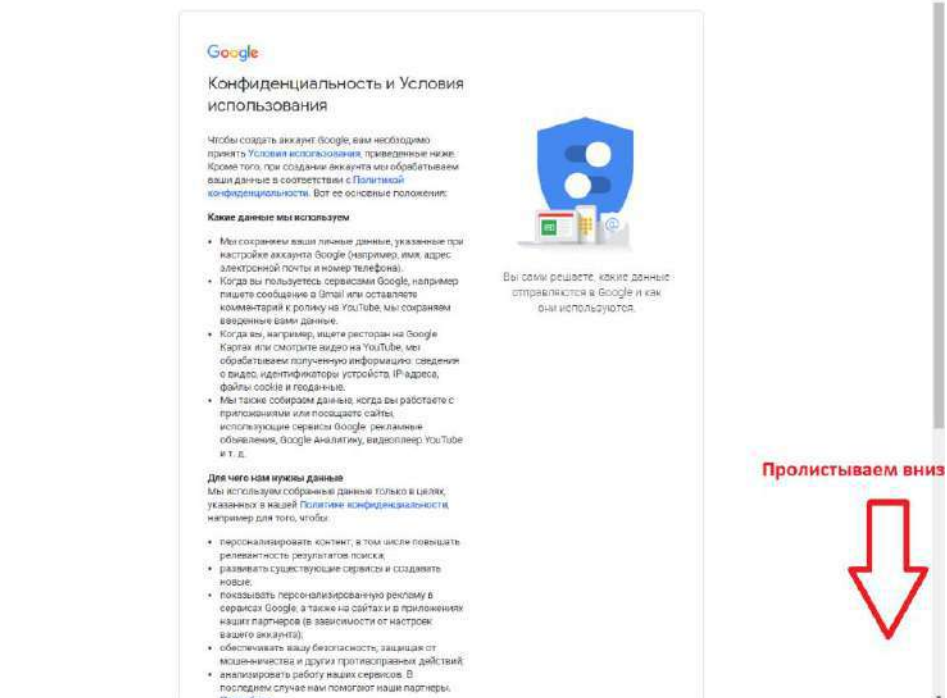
Google

Конфиденциальность и Условия использования

Чтобы создать аккаунт Google, вам необходимо принять Условия использования, приведенные ниже. Кроме того, при создании аккаунта мы обрабатываем ваши данные в соответствии с Политикой конфиденциальности. Вот ее основные положения:

Какие данные мы используем

• Мы сохраняем ваши личные данные, указанные при настройке аккаунта Google (например, имя, адрес электронной почты и номер телефона).
• Когда вы пользуетесь сервисами Google, например пишете сообщение в Gmail или оставляете комментарий к ролику на YouTube, мы сохраняем введенные вами данные.
• Когда вы, например, ищете ресторан на Google Картах или смотрите видео на YouTube, мы обрабатываем полученную информацию: сведения о видео, идентификаторы устройств, IP-адреса, файлы cookie и геоданные.
• Мы также собираем данные, когда вы работаете с приложениями или посещаете сайты, использующие сервисы Google: рекламные объявления, Google Аналитику, видеоплеер YouTube и т. д.

Для чего нам нужны данные
Мы используем собранные данные только в целях, указанных в нашей Политике конфиденциальности, например для того, чтобы:

• персонализировать контент, в том числе повышать релевантность результатов поиска;
• развивать существующие сервисы и создавать новые;
• показывать персонализированную рекламу в сервисах Google, а также на сайтах и в приложениях наших партнеров (в зависимости от настроек вашего аккаунта);
• обеспечивать вашу безопасность, защищая от мошенничества и других противоправных действий;
• анализировать работу наших сервисов. В последнем случае нам помогают наши партнеры.

Вы сами решаете, какие данные отправляются в Google и как они используются.

Пролистываем вниз